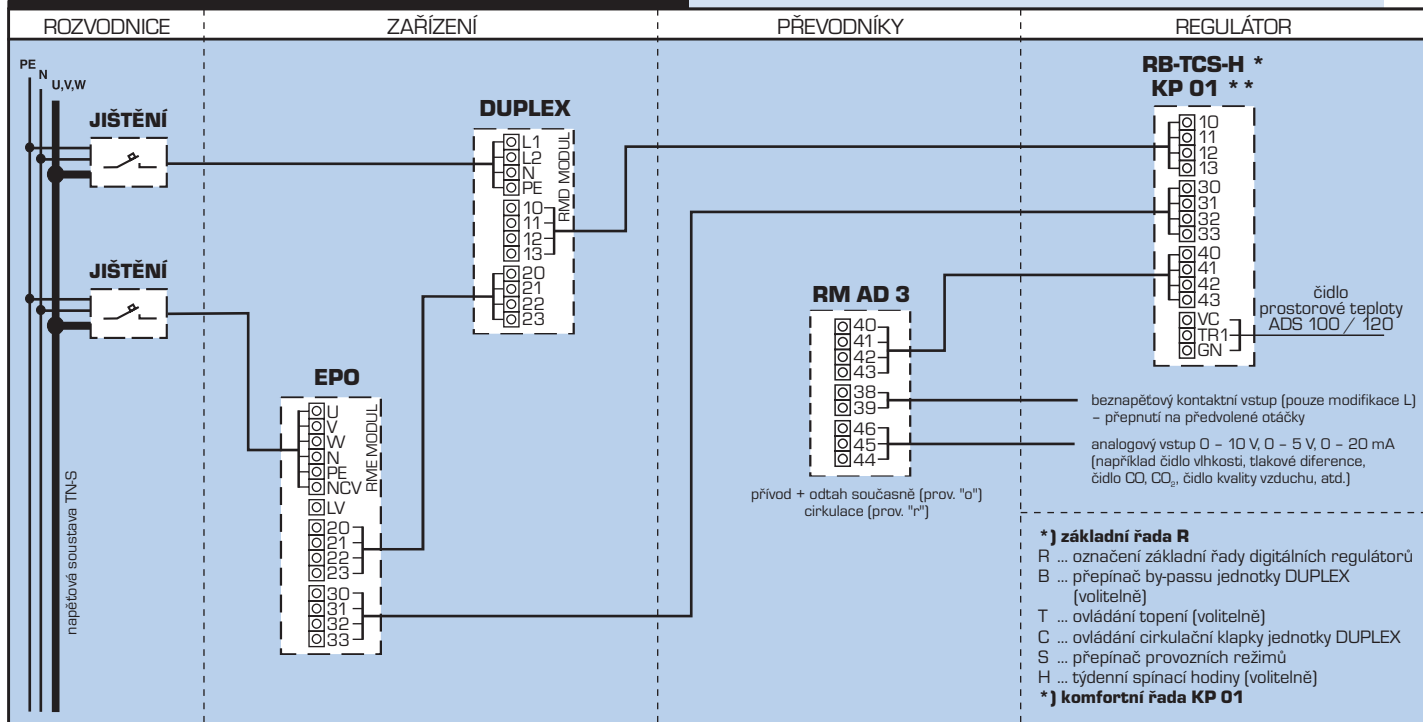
ROZVODNICE

ZAŘÍZENÍ

PŘEVODNÍKY

REGULÁTOR

PE
N
U,V,W

JIŠTĚNÍ

JIŠTĚNÍ

napěťová soustava TN-S

DUPLEX

L1
L2
N
PE
RMD MODUL
10
11
12
13
20
21
22
23

EPO

U
V
W
N
PE
NCV
RME MODUL
LV
20
21
22
23
30
31
32
33

RM AD 3

40
41
42
43
38
39
46
45
44

přívod + odtah současně (prov. "o")
cirkulace (prov. "r")

RB-TCS-H *
KP 01 * *

10
11
12
13
30
31
32
33
40
41
42
43
VC
TR1
GN

čidlo prostorové teploty ADS 100 / 120

beznapěťový kontaktní vstup (pouze modifikace L) – přepnutí na předvolené otáčky

analogový vstup 0 – 10 V, 0 – 5 V, 0 – 20 mA (například čidlo vlhkosti, tlakové diference, čidlo CO, $CO_2$, čidlo kvality vzduchu, atd.)

*) základní řada R
R ... označení základní řady digitálních regulátorů
B ... přepínač by-passu jednotky DUPLEX (volitelně)
T ... ovládání topení (volitelně)
C ... ovládání cirkulační klapky jednotky DUPLEX
S ... přepínač provozních režimů
H ... týdenní spínací hodiny (volitelně)
*) komfortní řada KP 01